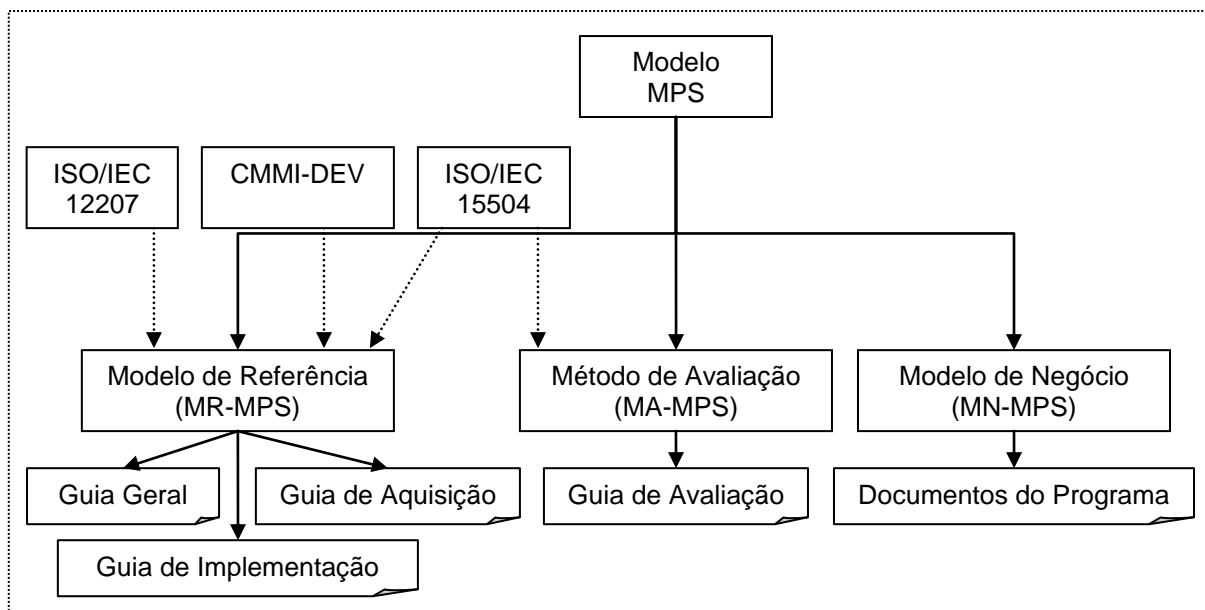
Modelo MPS

ISO/IEC 12207

CMMI-DEV

ISO/IEC 15504

Modelo de Referência (MR-MPS)

Método de Avaliação (MA-MPS)

Modelo de Negócio (MN-MPS)

Guia Geral

Guia de Aquisição

Guia de Implementação

Guia de Avaliação

Documentos do Programa